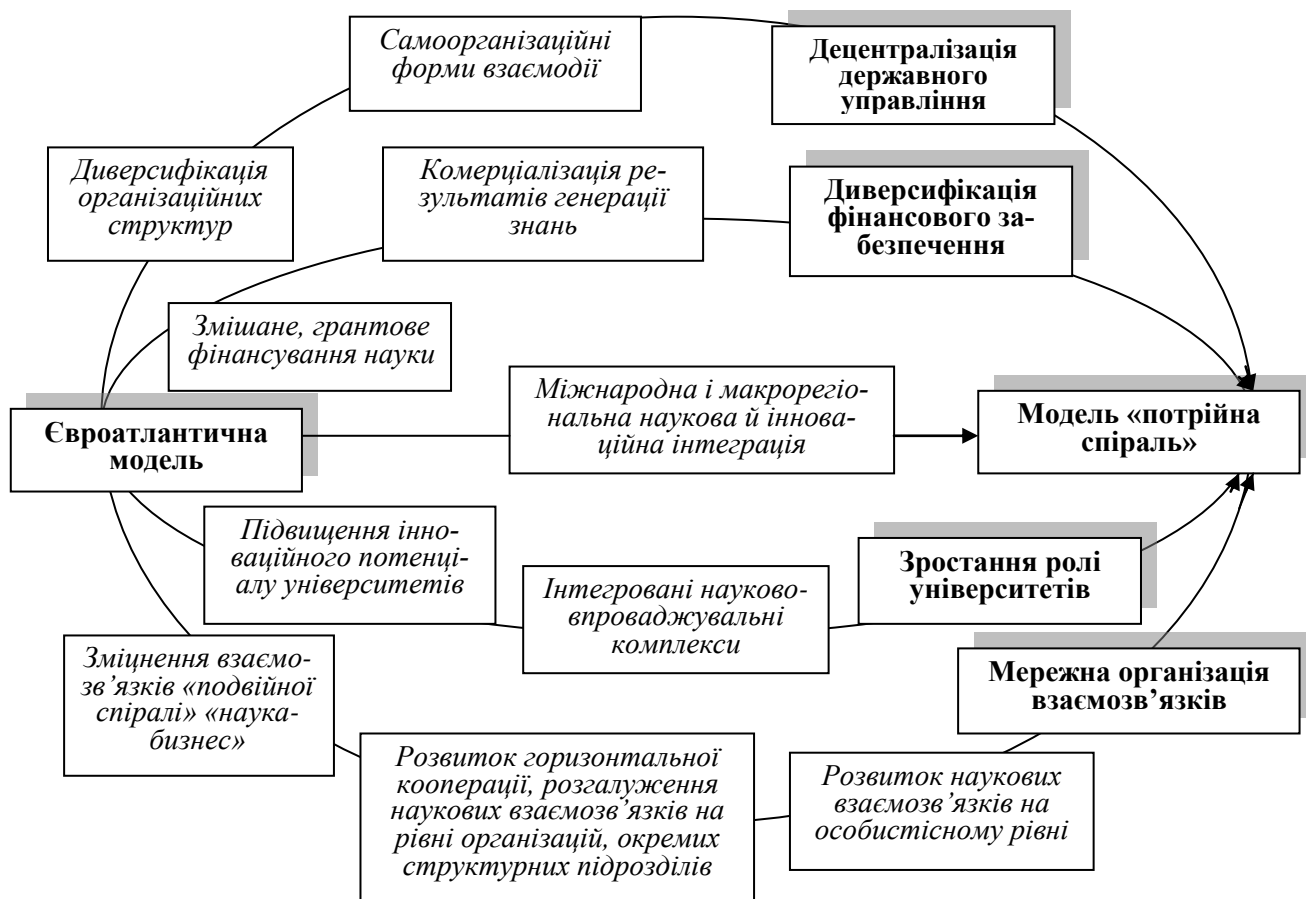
Самоорганізаційні форми взаємодії

Децентралізація державного управління

Диверсифікація організаційних структур

Комерціалізація результатів генерації знань

Диверсифікація фінансового забезпечення

Змішане, грантове фінансування науки

Євроатлантична модель

Міжнародна і макрорегіональна наукова й інноваційна інтеграція

Модель «потрійна спіраль»

Підвищення інноваційного потенціалу університетів

Інтегровані науково-впроваджувальні комплекси

Зростання ролі університетів

Зміцнення взаємозв'язків «подвійної спіралі» «наука-бизнес»

Мережна організація взаємозв'язків

Розвиток горизонтальної кооперації, розгалуження наукових взаємозв'язків на рівні організацій, окремих структурних підрозділів

Розвиток наукових взаємозв'язків на особистісному рівні